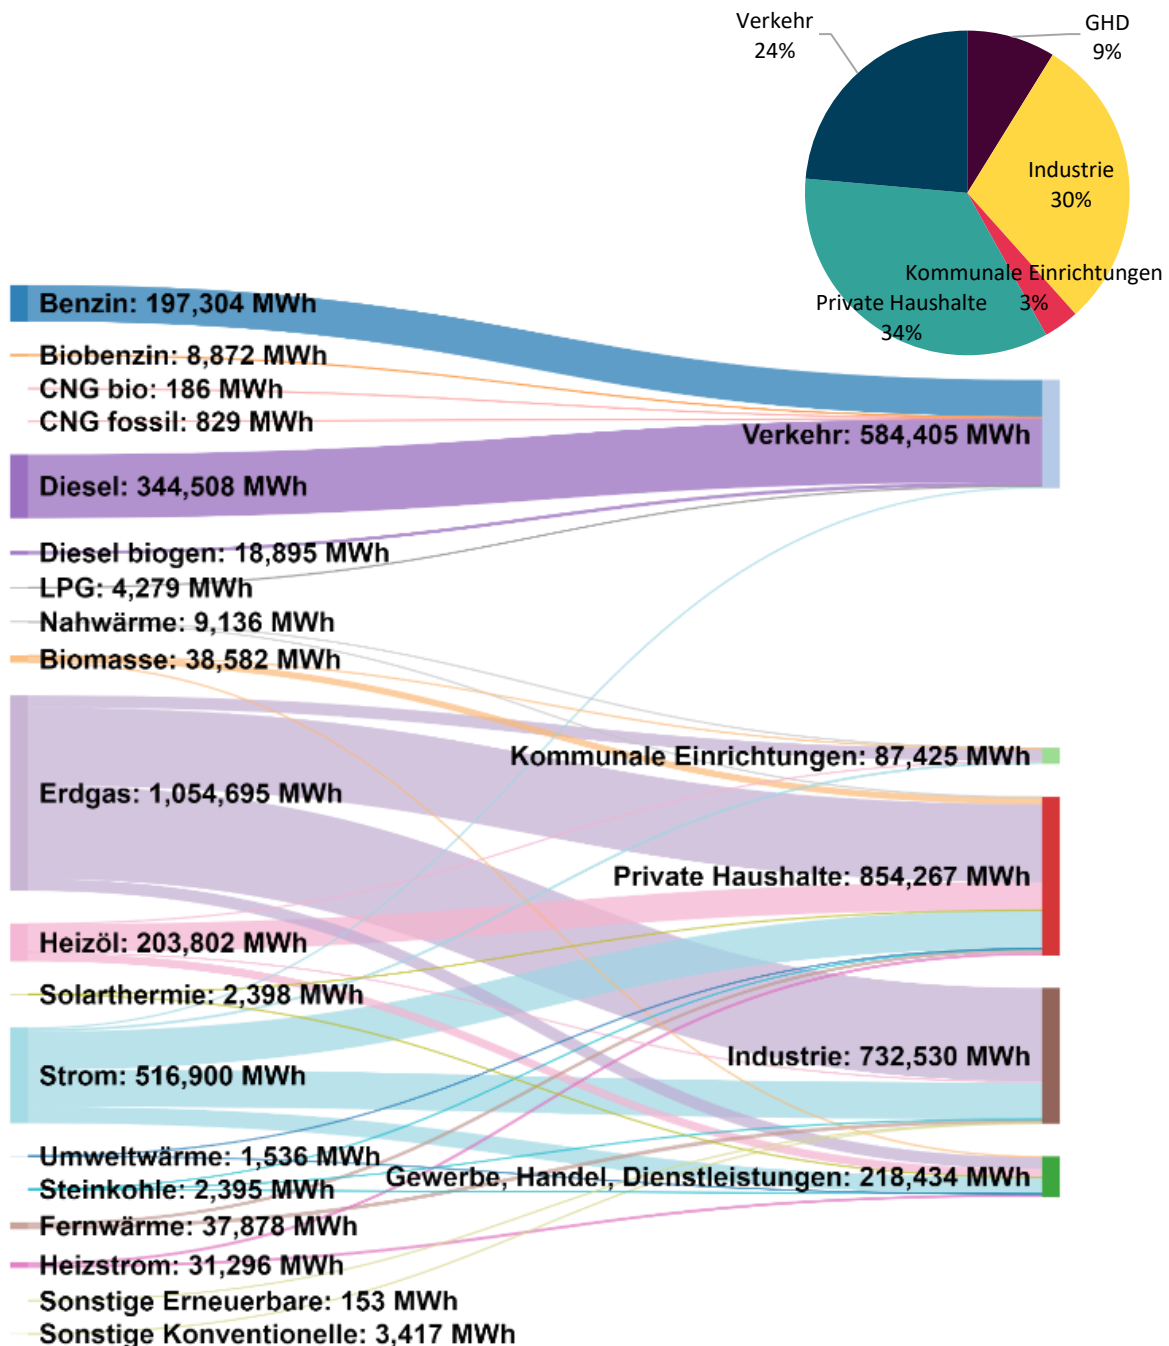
Verkehr
24%

GHD
9%

Industrie
30%

Kommunale Einrichtungen
3%

Private Haushalte
34%

Benzin: 197,304 MWh
Biobenzin: 8,872 MWh
CNG bio: 186 MWh
CNG fossil: 829 MWh
Diesel: 344,508 MWh
Diesel biogen: 18,895 MWh
LPG: 4,279 MWh
Nahwärme: 9,136 MWh
Biomasse: 38,582 MWh
Erdgas: 1,054,695 MWh
Heizöl: 203,802 MWh
Solarthermie: 2,398 MWh
Strom: 516,900 MWh
Umweltwärme: 1,536 MWh
Steinkohle: 2,395 MWh
Fernwärme: 37,878 MWh
Heizstrom: 31,296 MWh
Sonstige Erneuerbare: 153 MWh
Sonstige Konventionelle: 3,417 MWh

Verkehr: 584,405 MWh
Kommunale Einrichtungen: 87,425 MWh
Private Haushalte: 854,267 MWh
Industrie: 732,530 MWh
Gewerbe, Handel, Dienstleistungen: 218,434 MWh